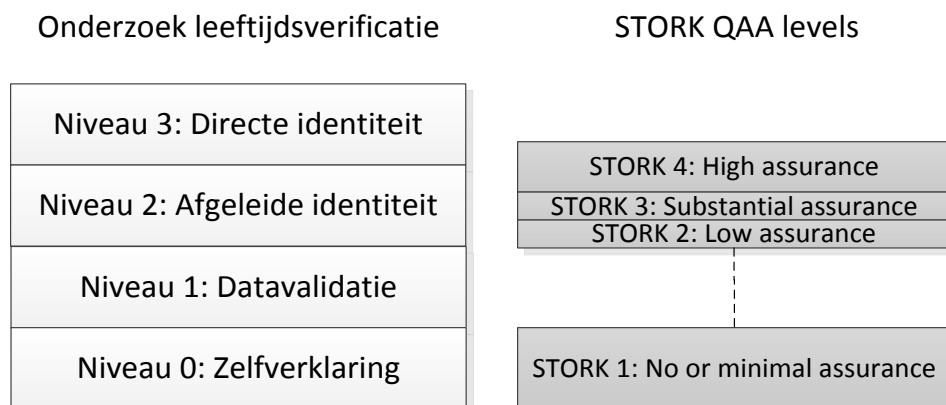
Onderzoek leeftijdsverificatie

Niveau 3: Directe identiteit

Niveau 2: Afgeleide identiteit

Niveau 1: Datavalidatie

Niveau 0: Zelfverklaring

STORK QAA levels

STORK 4: High assurance

STORK 3: Substantial assurance

STORK 2: Low assurance

STORK 1: No or minimal assurance